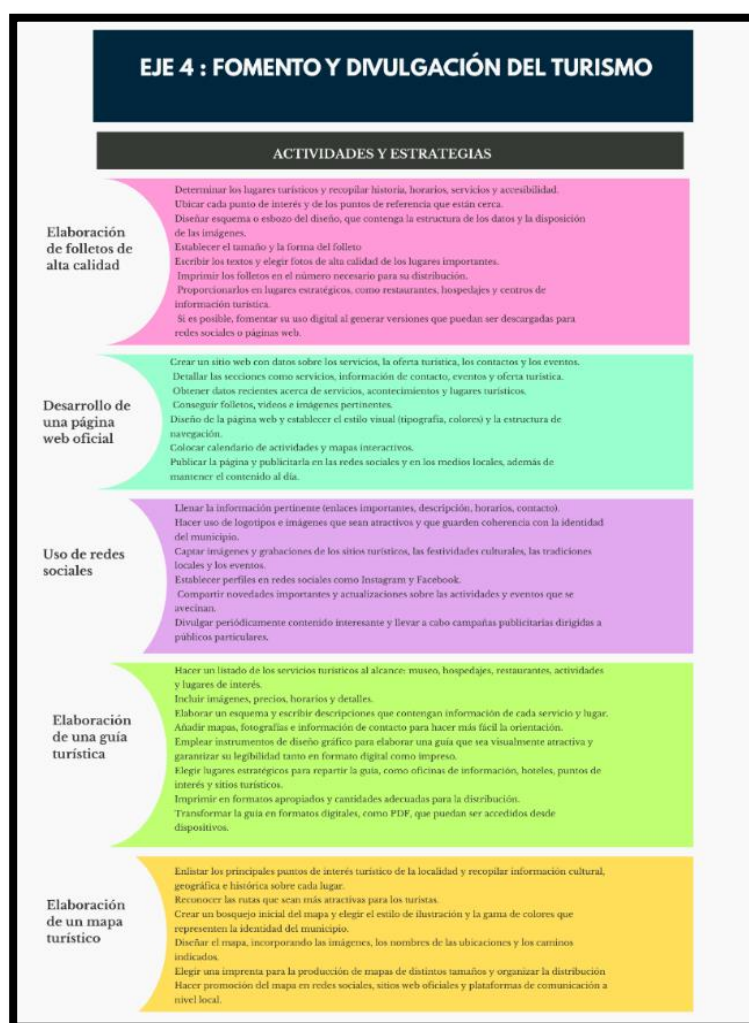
EJE 4 : FOMENTO Y DIVULGACIÓN DEL TURISMO

ACTIVIDADES Y ESTRATEGIAS

Elaboración de folletos de alta calidad

Determinar los lugares turísticos y recopilar historia, horarios, servicios y accesibilidad.
Ubicar cada punto de interés y de los puntos de referencia que están cerca.
Diseñar esquema o esbozo del diseño, que contenga la estructura de los datos y la disposición de las imágenes.
Establecer el tamaño y la forma del folleto
Escribir los textos y elegir fotos de alta calidad de los lugares importantes.
Imprimir los folletos en el número necesario para su distribución.
Proporcionarlos en lugares estratégicos, como restaurantes, hospedajes y centros de información turística.
Si es posible, fomentar su uso digital al generar versiones que puedan ser descargadas para redes sociales o páginas web.

Desarrollo de una página web oficial

Crear un sitio web con datos sobre los servicios, la oferta turística, los contactos y los eventos.
Detallar las secciones como servicios, información de contacto, eventos y oferta turística.
Obtener datos recientes acerca de servicios, acontecimientos y lugares turísticos.
Conseguir folletos, videos e imágenes pertinentes.
Diseño de la página web y establecer el estilo visual (tipografía, colores) y la estructura de navegación.
Colocar calendario de actividades y mapas interactivos.
Publicar la página y publicitarla en las redes sociales y en los medios locales, además de mantener el contenido al día.

Uso de redes sociales

Llenar la información pertinente (enlaces importantes, descripción, horarios, contacto).
Hacer uso de logotipos e imágenes que sean atractivos y que guarden coherencia con la identidad del municipio.
Captar imágenes y grabaciones de los sitios turísticos, las festividades culturales, las tradiciones locales y los eventos.
Establecer perfiles en redes sociales como Instagram y Facebook.
Compartir novedades importantes y actualizaciones sobre las actividades y eventos que se avecinan.
Divulgar periódicamente contenido interesante y llevar a cabo campañas publicitarias dirigidas a públicos particulares.

Elaboración de una guía turística

Hacer un listado de los servicios turísticos al alcance: museo, hospedajes, restaurantes, actividades y lugares de interés.
Incluir imágenes, precios, horarios y detalles.
Elaborar un esquema y escribir descripciones que contengan información de cada servicio y lugar.
Añadir mapas, fotografías e información de contacto para hacer más fácil la orientación.
Emplear instrumentos de diseño gráfico para elaborar una guía que sea visualmente atractiva y garantizar su legibilidad tanto en formato digital como impreso.
Elegir lugares estratégicos para repartir la guía, como oficinas de información, hoteles, puntos de interés y sitios turísticos.
Imprimir en formatos apropiados y cantidades adecuadas para la distribución.
Transformar la guía en formatos digitales, como PDF, que puedan ser accedidos desde dispositivos.

Elaboración de un mapa turístico

Enlistar los principales puntos de interés turístico de la localidad y recopilar información cultural, geográfica e histórica sobre cada lugar.
Reconocer las rutas que sean más atractivas para los turistas.
Crear un bosquejo inicial del mapa y elegir el estilo de ilustración y la gama de colores que representen la identidad del municipio.
Diseñar el mapa, incorporando las imágenes, los nombres de las ubicaciones y los caminos indicados.
Elegir una imprenta para la producción de mapas de distintos tamaños y organizar la distribución
Hacer promoción del mapa en redes sociales, sitios web oficiales y plataformas de comunicación a nivel local.